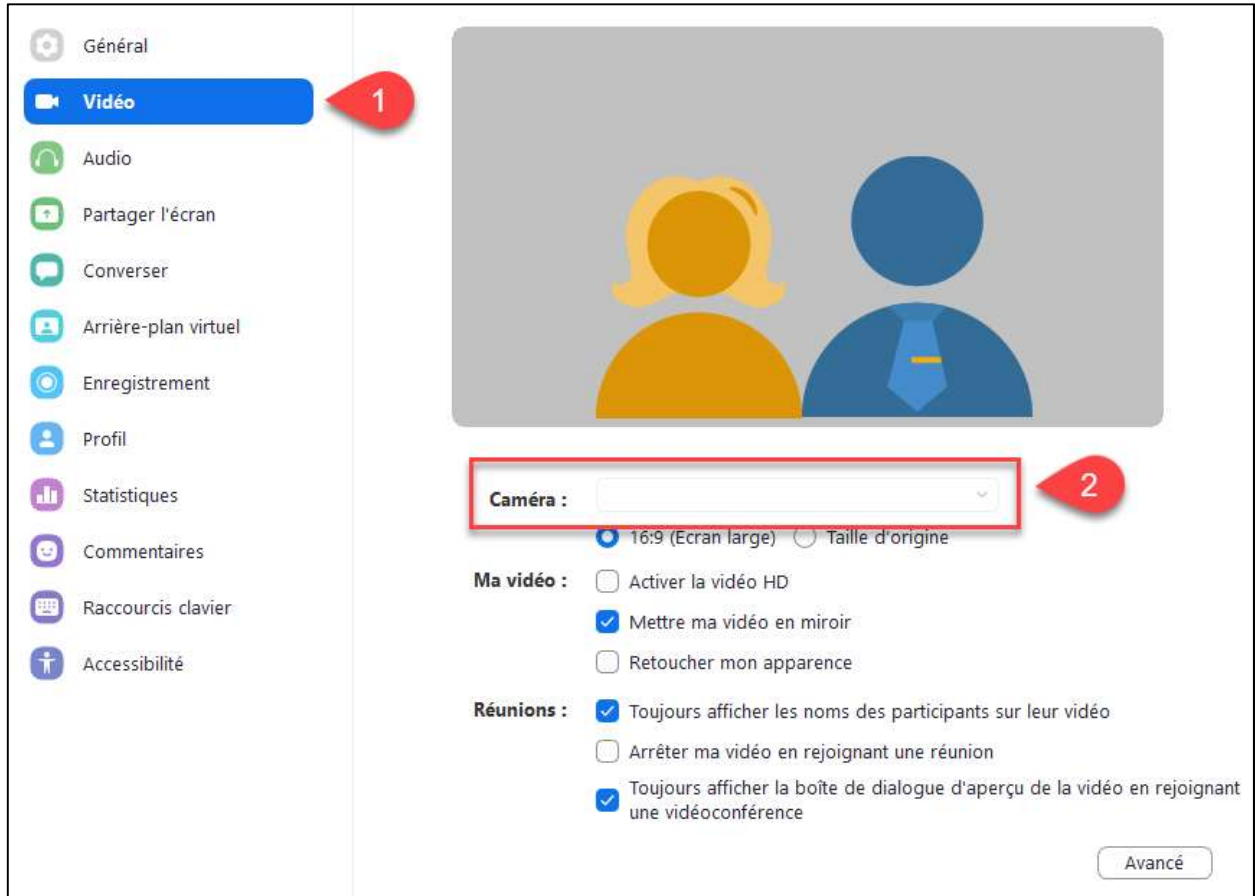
Général
Vidéo
1
Audio
Partager l'écran
Converser
Arrière-plan virtuel
Enregistrement
Profil
Statistiques
Commentaires
Raccourcis clavier
Accessibilité

Caméra :
2
16:9 (Ecran large) Taille d'origine
Ma vidéo : Activer la vidéo HD
Mettre ma vidéo en miroir
Retoucher mon apparence
Réunions : Toujours afficher les noms des participants sur leur vidéo
Arrêter ma vidéo en rejoignant une réunion
Toujours afficher la boîte de dialogue d'aperçu de la vidéo en rejoignant une vidéoconférence
Avancé